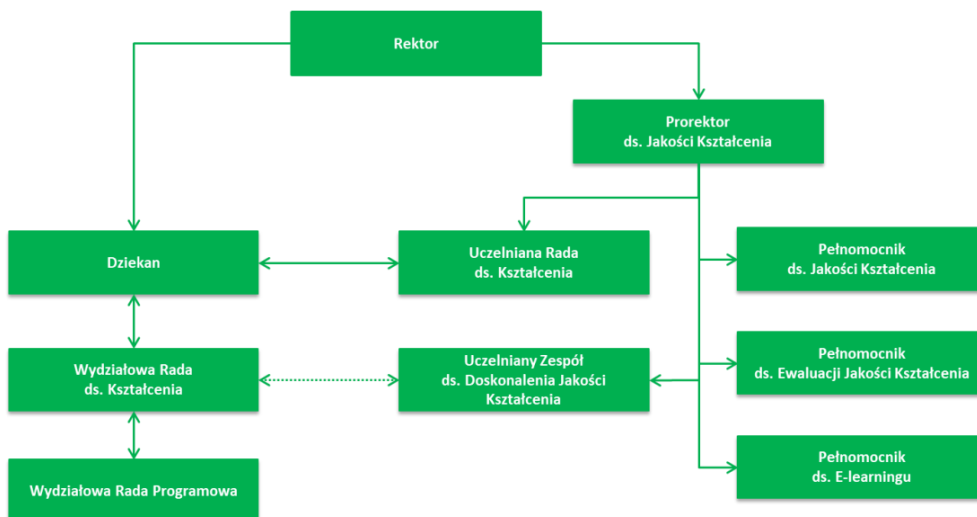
Rektor

Prorektor
ds. Jakości Kształcenia

Dziekan

Uczelniana Rada
ds. Kształcenia

Pełnomocnik
ds. Jakości Kształcenia

Wydziałowa Rada
ds. Kształcenia

Uczelniany Zespół
ds. Doskonalenia Jakości
Kształcenia

Pełnomocnik
ds. Ewaluacji Jakości Kształcenia

Pełnomocnik
ds. E-learningu

Wydziałowa Rada Programowa